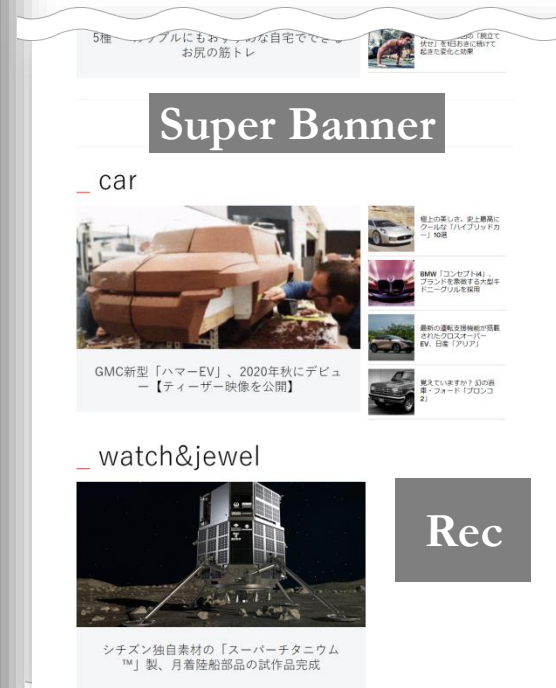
5種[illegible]ンプルにもおす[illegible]な自宅でできる お尻の筋トレ

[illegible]の「腕立て伏せ」を毎日欠かさず続けて起きた変化と効果

Super Banner

_ car

GMC新型「ハマーEV」、2020年秋にデビュー【ティーザー映像を公開】

極上の美しさ。史上最高にクールな「ハイブリッドカー」10選

BMW「コンセプトi4」ブランドを象徴する大型キドニーグリルを採用

最新の運転支援機能が搭載されたクロスオーバーEV、日産「アリア」

見えていますか？ 幻の新車・フォード「ブロンコ2」

_ watch&jewel

Rec

シチズン独自素材の「スーパーチタニウム™」製、月着陸船部品の試作品完成